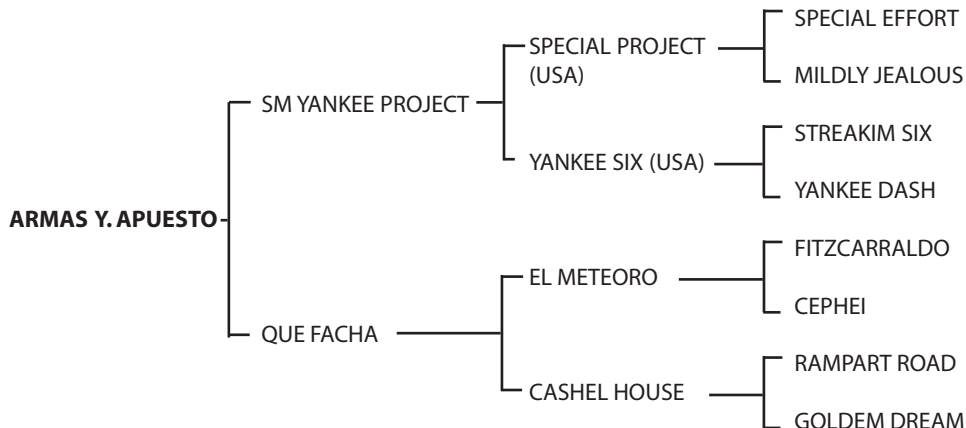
ARMAS Y. APUESTO

SM YANKEE PROJECT

SPECIAL PROJECT (USA)

SPECIAL EFFORT

MILDLY JEALOUS

YANKEE SIX (USA)

STREAKIM SIX

YANKEE DASH

QUE FACHA

EL METEORO

FITZCARRALDO

CEPHEI

CASHEL HOUSE

RAMPART ROAD

GOLDEM DREAM